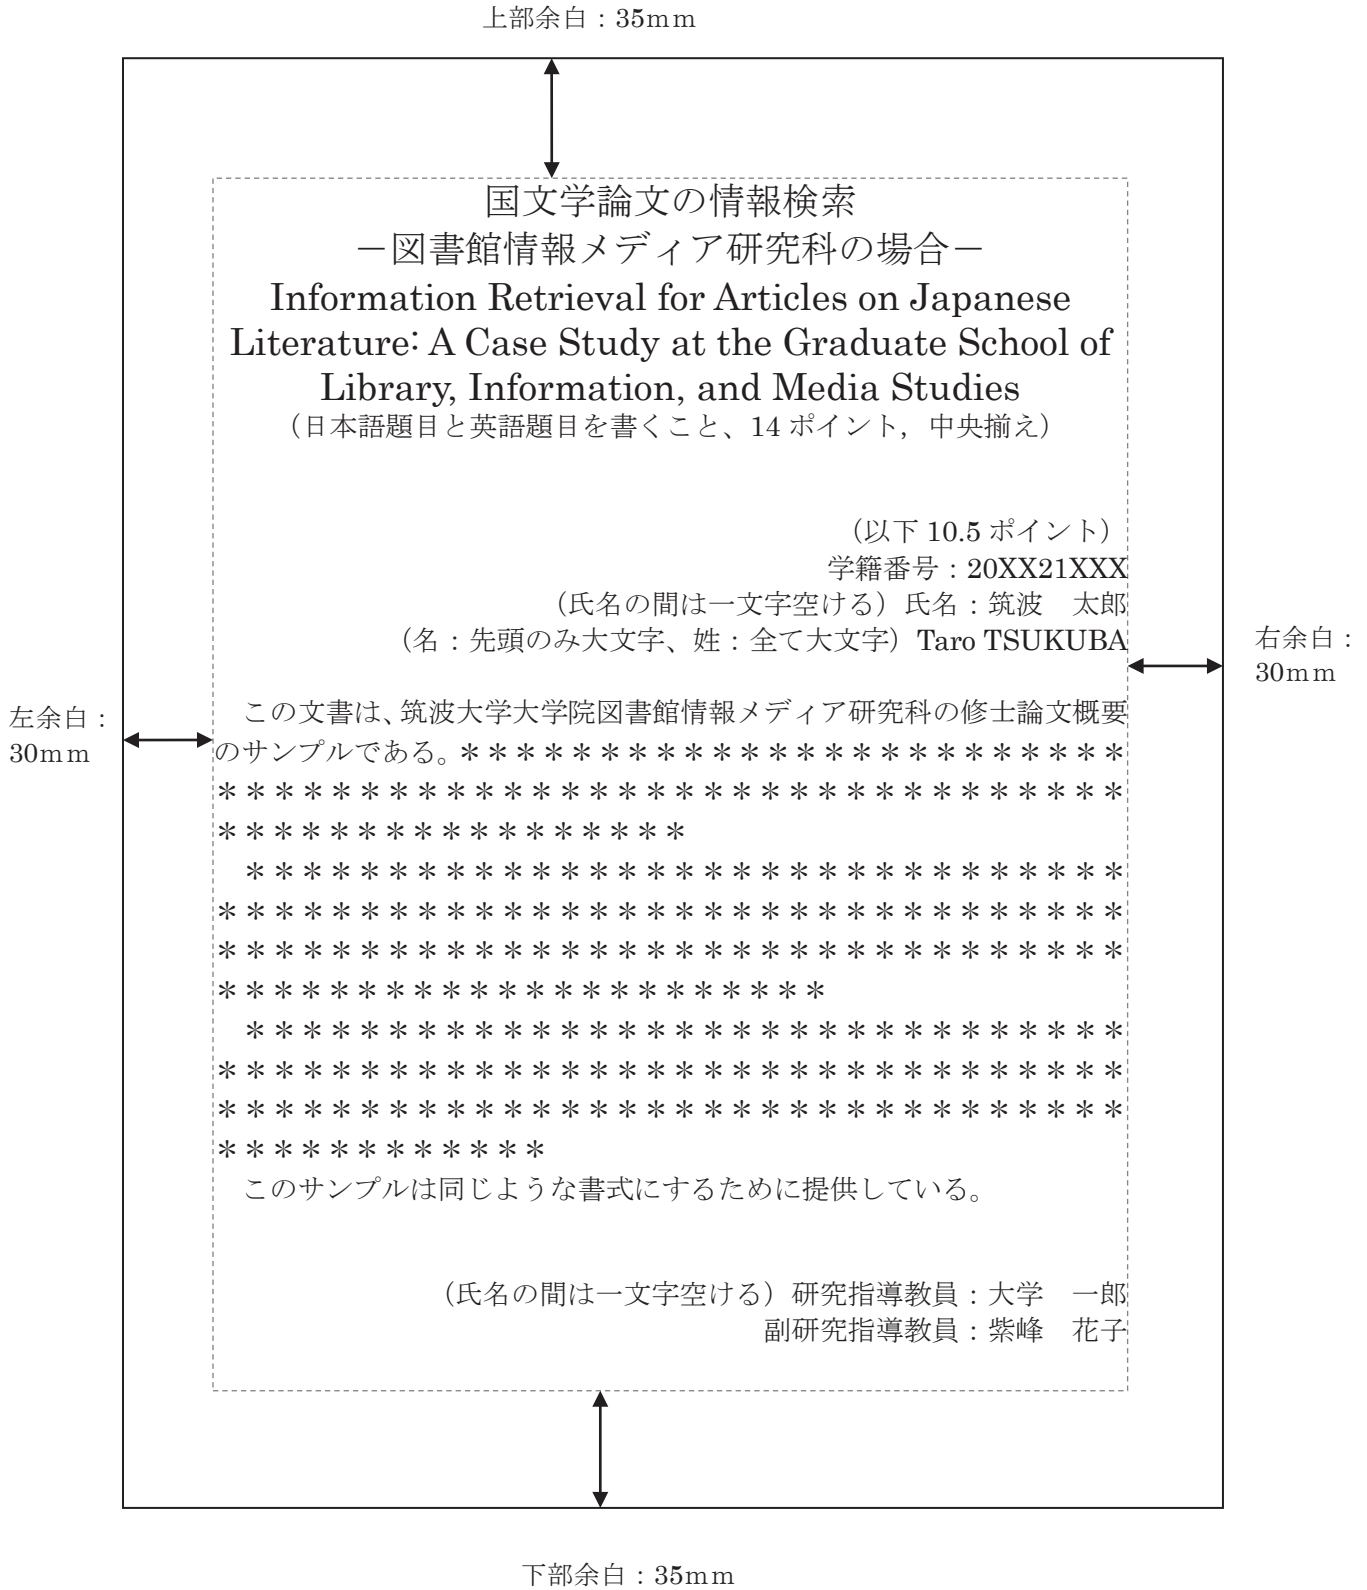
上部余白：35mm

国文学論文の情報検索
－図書館情報メディア研究科の場合－
Information Retrieval for Articles on Japanese Literature: A Case Study at the Graduate School of Library, Information, and Media Studies
（日本語題目と英語題目を書くこと、14 ポイント，中央揃え）

（以下 10.5 ポイント）
学籍番号：20XX21XXX
（氏名の間は一文字空ける）氏名：筑波　太郎
（名：先頭のみ大文字、姓：全て大文字）Taro TSUKUBA

右余白：30mm

左余白：30mm

この文書は、筑波大学大学院図書館情報メディア研究科の修士論文概要のサンプルである。＊＊＊＊＊＊＊＊＊＊＊＊＊＊＊＊＊＊＊＊＊＊＊＊＊＊＊＊＊＊＊＊＊＊＊＊＊＊＊＊＊＊＊＊＊＊＊＊＊＊＊＊＊＊＊＊＊＊＊＊＊＊＊＊＊＊＊＊＊＊

＊＊＊＊＊＊＊＊＊＊＊＊＊＊＊＊＊＊＊＊＊＊＊＊＊＊＊＊＊＊＊＊＊＊＊＊＊＊＊＊＊＊＊＊＊＊＊＊＊＊＊＊＊＊＊＊＊＊＊＊＊＊＊＊＊＊＊＊＊＊＊＊＊＊＊＊＊＊＊＊＊＊＊＊＊＊＊＊＊＊＊＊＊＊＊＊＊＊＊＊＊＊＊＊＊＊＊＊＊＊＊＊＊＊

＊＊＊＊＊＊＊＊＊＊＊＊＊＊＊＊＊＊＊＊＊＊＊＊＊＊＊＊＊＊＊＊＊＊＊＊＊＊＊＊＊＊＊＊＊＊＊＊＊＊＊＊＊＊＊＊＊＊＊＊＊＊＊＊＊＊＊＊＊＊＊＊＊＊＊＊＊＊＊＊＊＊＊＊＊＊＊＊＊＊＊＊＊＊＊＊＊＊＊＊＊＊＊＊＊＊＊＊

このサンプルは同じような書式にするために提供している。

（氏名の間は一文字空ける）研究指導教員：大学　一郎
副研究指導教員：紫峰　花子

下部余白：35mm